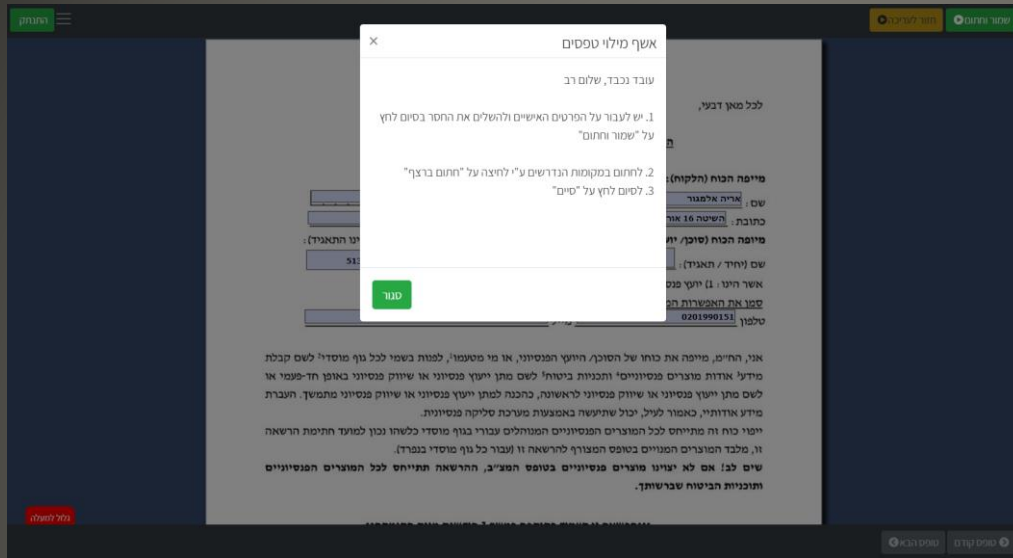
התנתק

שמור וחתום

חזור לעריכה

אשף מילוי טפסים

×

עובד נכבד, שלום רב

1. יש לעבור על הפרטים האישיים ולהשלים את החסר בסיום לחץ על "שמור וחתום"

2. לחתום במקומות הנדרשים ע"י לחיצה על "חתום ברצף"

3. לסיום לחץ על "סיים"

סגור

לכל מאן דבעי,

מייפה הכוח (הלקוח):

שם: אריה אלמגור

כתובת: השיטה 16 אור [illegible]

מיופה הכוח (סוכן/ יו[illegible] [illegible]ינו התאגיד):

שם (יחיד / תאגיד): 51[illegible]

אשר הינו: 1) יועץ פנס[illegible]

סמן את האפשרות ה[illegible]

טלפון 0201990151

אני, החיים, מייפה את כוחו של הסוכן, היועץ הפנסיוני, או מי מטעמו, לפנות בשמי לכל גוף מוסדי לשם קבלת מידע אודות מוצרים פנסיוניים ותכניות ביטוח לשם מתן ייעוץ פנסיוני או שיווק פנסיוני באופן חד-פעמי או לשם מתן ייעוץ פנסיוני או שיווק פנסיוני לראשונה, כהכנה למתן ייעוץ פנסיוני או שיווק פנסיוני מתמשך. העברת מידע אודותיי, כאמור לעיל, יכול שתיעשה באמצעות מערכת סליקה פנסיונית.

ייפוי כוח זה מתייחס לכל המוצרים הפנסיוניים המנוהלים עבורי בגוף מוסדי כלשהו נכון למועד חתימת הרשאה זו, מלבד המוצרים המנויים בטופס המצורף להרשאה זו (עבור כל גוף מוסדי בנפרד).

שים לב! אם לא יצוינו מוצרים פנסיוניים בטופס המצ"ב, ההרשאה תתייחס לכל המוצרים הפנסיוניים ותוכניות הביטוח שברשותך.

גלול למעלה

טופס קודם

טופס הבא